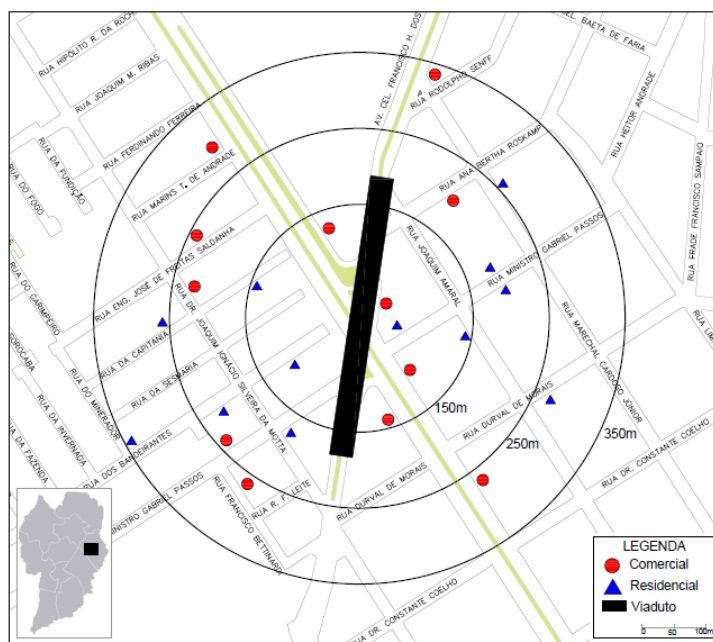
RUA HIPÓLITO R. DA ROCHA
RUA JOAQUIM M. RIBAS
RUA FERDINANDO FERREIRA
RUA DA FUNDIÇÃO
RUA DO FOGO
RUA MARINS T. DE ANDRADE
AV. CEL. FRANCISCO H. DOS
RUA RODOLPHO SENFF
RUA DEL. BAETA DE FARIA
RUA HEITOR ANDRADE
RUA ANA BERTHA ROSKAMP
RUA FRADE FRANCISCO SAMPAIO
RUA JOAQUIM AMARAL
RUA MINISTRO GABRIEL PASSOS
RUA ENG. JOSÉ DE FREITAS SALDANHA
RUA DR.
RUA DO GARIMPEIRO
SOROCABA
RUA DA CAPITANIA
JOAQUIM IGNÁCIO SILVEIRA DA MOTTA
RUA MARECHAL CARDOSO JÚNIOR
RUA DO MINERADOR
RUA DA SESMARIA
RUA DA INVERNADA
RUA DA FAZENDA
RUA DOS BANDEIRANTES
150m
RUA DURVAL DE MORAIS
250m
350m
RUA DR. CONSTANTE COELHO
MINISTRO GABRIEL PASSOS
RUA FRANCISCO BETTINARDI
RUA R. F. LEITE
RUA DURVAL DE MORAIS
RUA DR. CONSTANTE COELHO
LEGENDA
Comercial
Residencial
Viaduto
0 50 100m